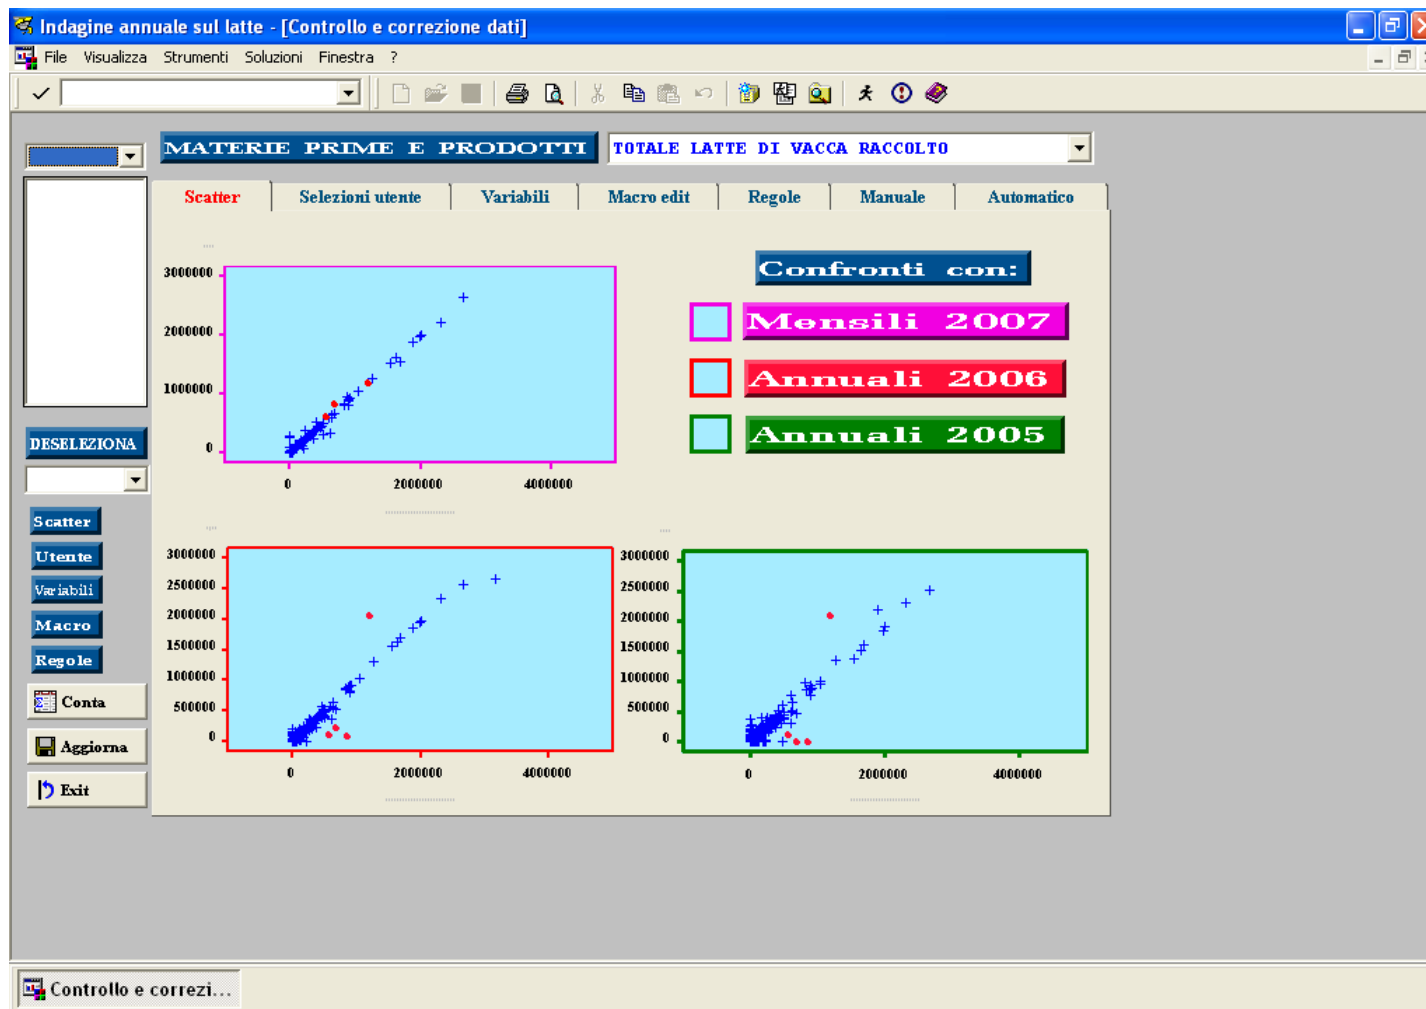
Indagine annuale sul latte - [Controllo e correzione dati]

File Visualizza Strumenti Soluzioni Finestra ?

MATERIE PRIME E PRODOTTI

TOTALE LATTE DI VACCA RACCOLTO

Scatter | Selezioni utente | Variabili | Macro edit | Regole | Manuale | Automatico

3000000
2000000
1000000
0
0
2000000
4000000

Confronti con:

Mensili 2007

Annuali 2006

Annuali 2005

DESELEZIONA

Scatter
Utente
Variabili
Macro
Regole
Conta
Aggiorna
Exit

3000000
2500000
2000000
1500000
1000000
500000
0
0
2000000
4000000

3000000
2500000
2000000
1500000
1000000
500000
0
0
2000000
4000000

Controllo e correzi...